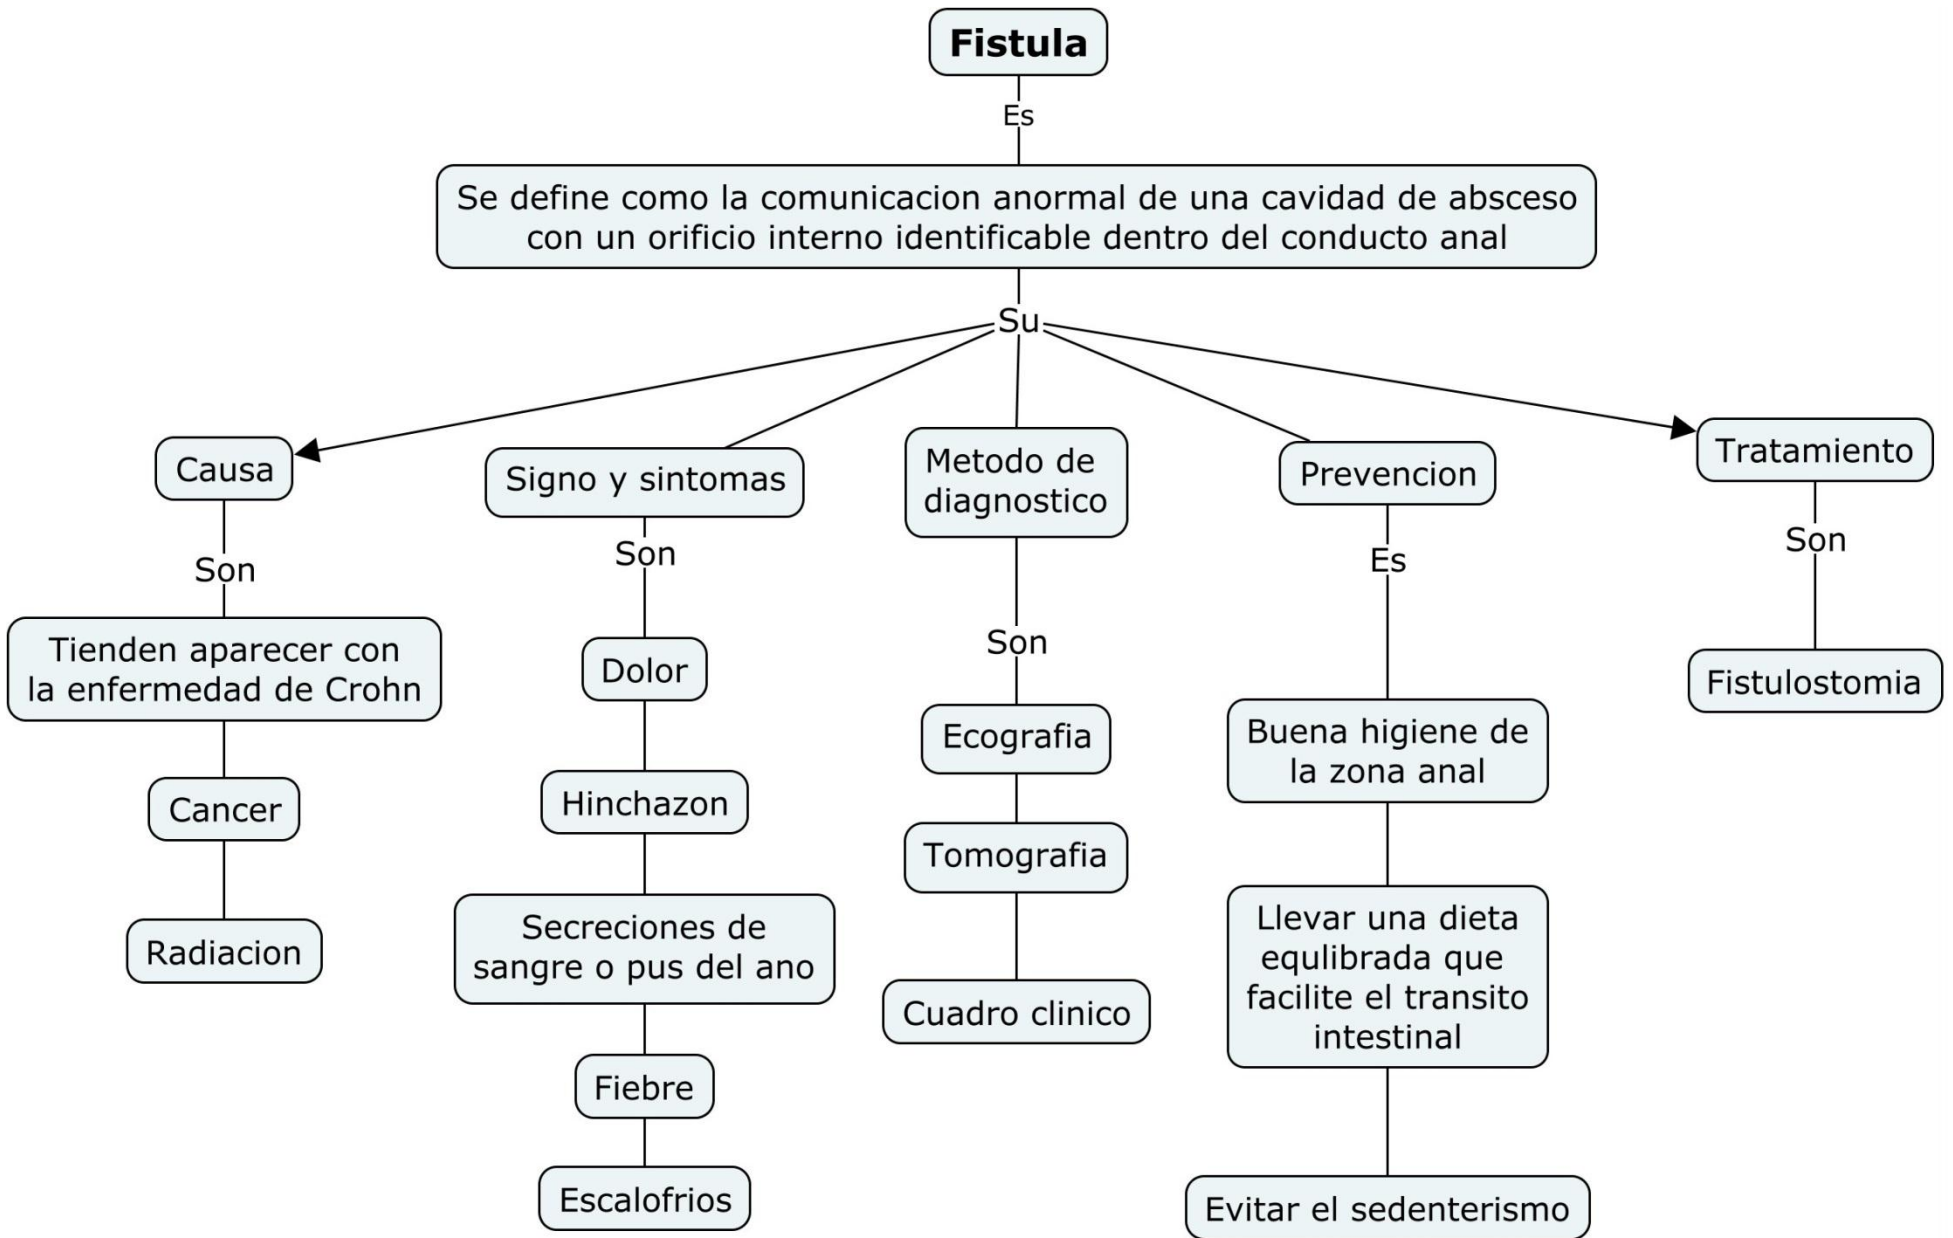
Fistula

Es

Se define como la comunicacion anormal de una cavidad de absceso con un orificio interno identificable dentro del conducto anal

Su

Causa

Son

Tienden aparecer con la enfermedad de Crohn

Cancer

Radiacion

Signo y sintomas

Son

Dolor

Hinchazon

Secreciones de sangre o pus del ano

Fiebre

Escalofrios

Metodo de diagnostico

Son

Ecografia

Tomografia

Cuadro clinico

Prevencion

Es

Buena higiene de la zona anal

Llevar una dieta equlibrada que facilite el transito intestinal

Evitar el sedenterismo

Tratamiento

Son

Fistulostomia